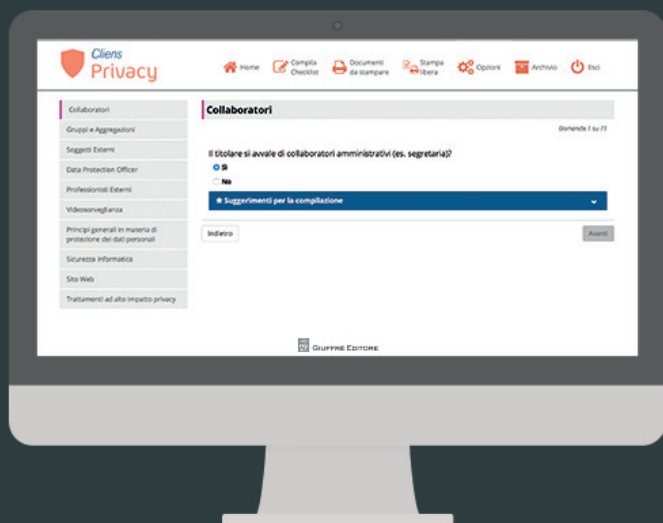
Cliens Privacy

Home
Compila Checklist
Documenti da stampare
Stampa libera
Opzioni
Archivio
Esci

Collaboratori
Gruppi e Aggregazioni
Soggetti Esterni
Data Protection Officer
Professionisti Esterni
Videosorveglianza
Principi generali in materia di protezione dei dati personali
Sicurezza informatica
Sito Web
Trattamenti ad alto impatto privacy

Collaboratori

Domanda 1 su 11

Il titolare si avvale di collaboratori amministrativi (es. segretaria)?
Sì
No

★ Suggerimenti per la compilazione

Indietro
Avanti

Giuffrè Editore